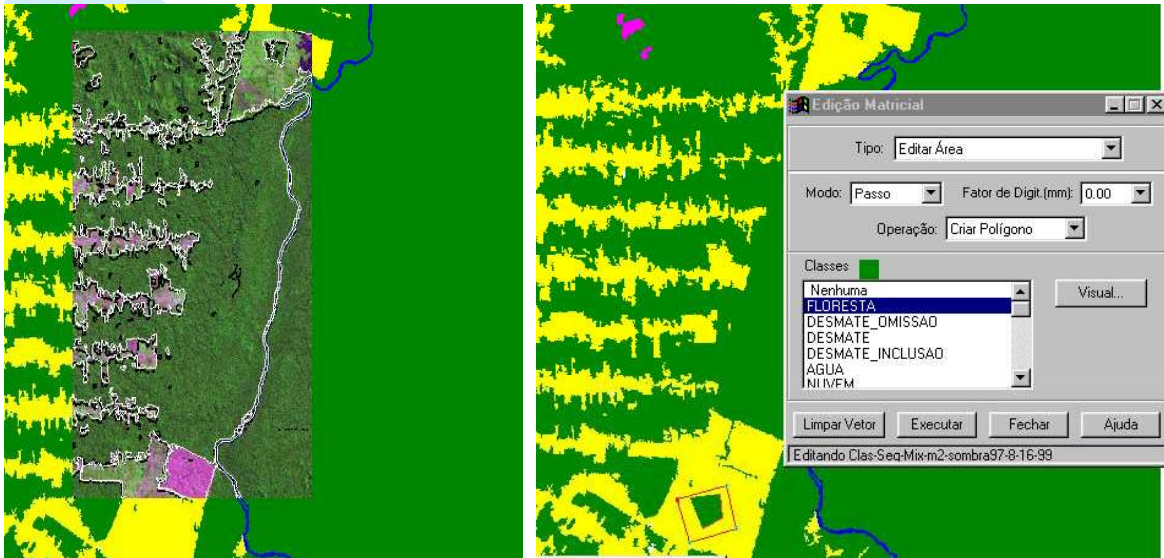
Edição Matricial

Tipo: Editar Área

Modo: Passo
Fator de Digit.(mm): 0.00

Operação: Criar Polígono

Classes
Nenhuma
FLORESTA
DESMATE_OMISSAO
DESMATE
DESMATE_INCLUSAO
AGUA
NUVEM

Visual...

Limpar Vetor
Executar
Fechar
Ajuda

Editando Clas-Seq-Mix-m2-sombra97-8-16-99